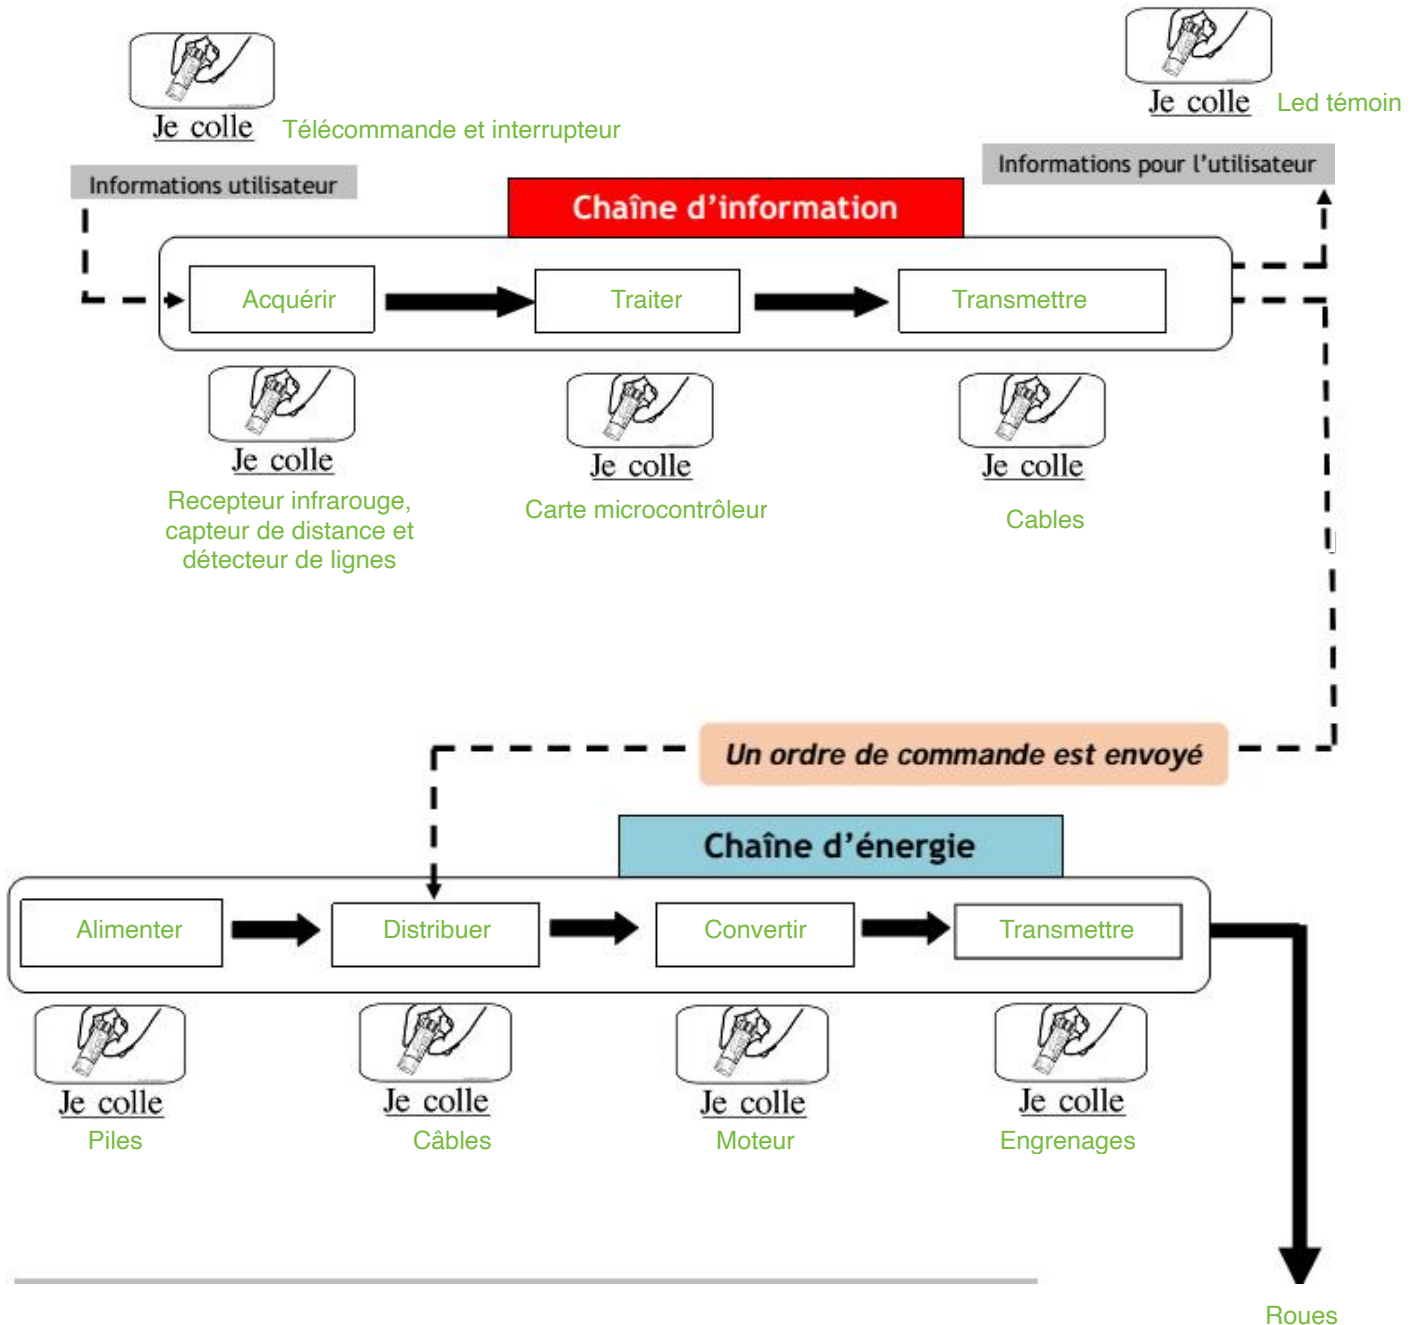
Je colle Télécommande et interrupteur

Je colle Led témoin

Informations utilisateur

Chaîne d'information

Informations pour l'utilisateur

Acquérir

Traiter

Transmettre

Je colle
Recepteur infrarouge, capteur de distance et détecteur de lignes

Je colle
Carte microcontrôleur

Je colle
Cables

Un ordre de commande est envoyé

Chaîne d'énergie

Alimenter

Distribuer

Convertir

Transmettre

Je colle
Piles

Je colle
Câbles

Je colle
Moteur

Je colle
Engrenages

Roues